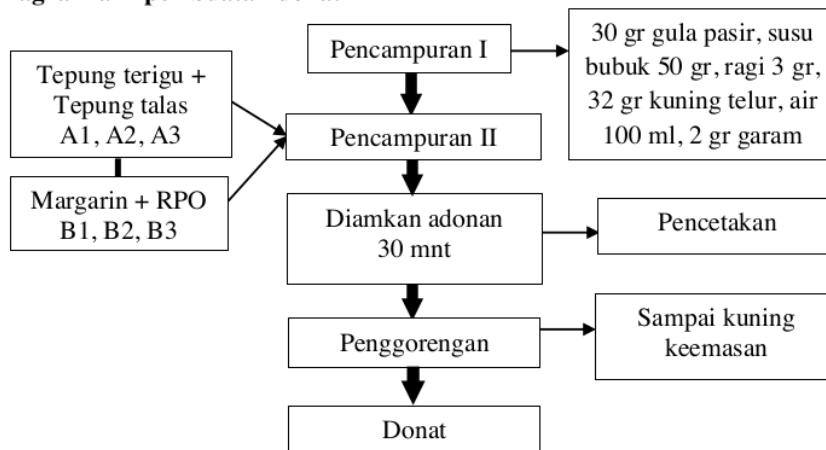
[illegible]

Pencampuran I

30 gr gula pasir, susu bubuk 50 gr, ragi 3 gr, 32 gr kuning telur, air 100 ml, 2 gr garam

Tepung terigu + Tepung talas A1, A2, A3

Pencampuran II

Margarin + RPO B1, B2, B3

Diamkan adonan 30 mnt

Pencetakan

Penggorengan

Sampai kuning keemasan

Donat